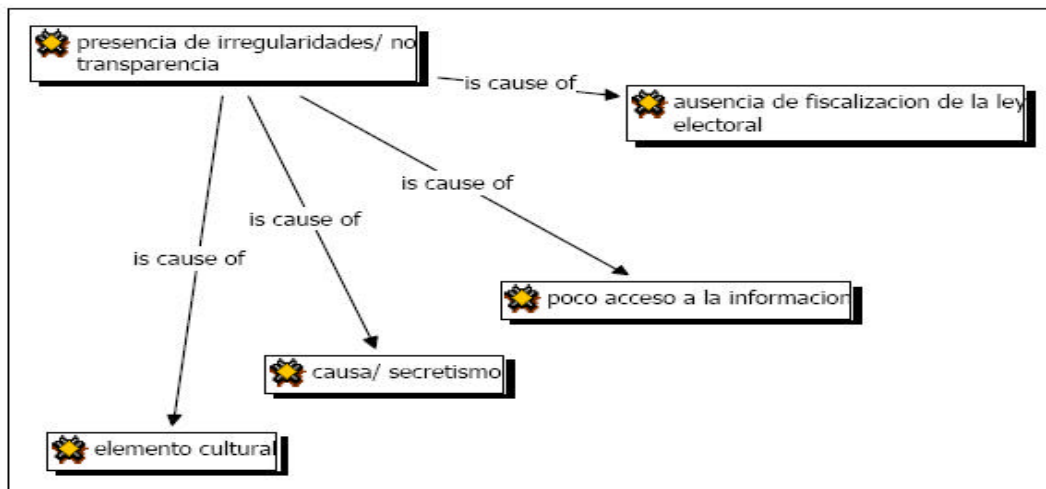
presencia de irregularidades/ no transparencia

is cause of

ausencia de fiscalizacion de la ley electoral

is cause of

is cause of

is cause of

poco acceso a la informacion

causa/ secretismo

elemento cultural